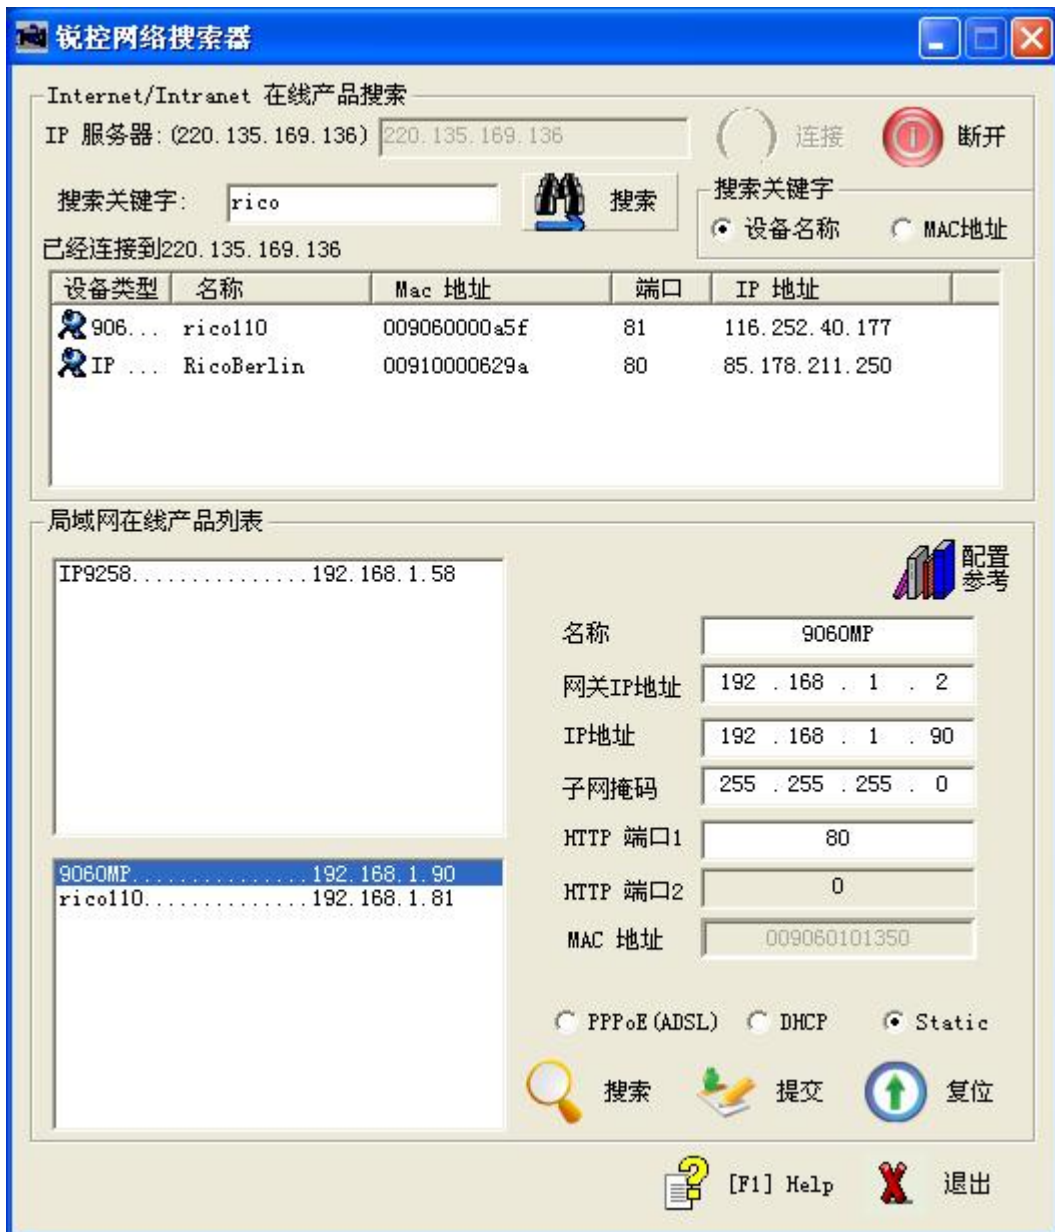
锐控网络搜索器

Internet/Intranet 在线产品搜索

IP 服务器: (220.135.169.136) 220.135.169.136

连接

断开

搜索关键字: rico

搜索

搜索关键字

设备名称

MAC地址

已经连接到220.135.169.136

| 设备类型 | 名称 | Mac 地址 | 端口 | IP 地址 |
|---|---|---|---|---|
| 906... | rico110 | 009060000a5f | 81 | 116.252.40.177 |
| IP ... | RicoBerlin | 00910000629a | 80 | 85.178.211.250 |

局域网在线产品列表

IP9258................192.168.1.58

配置参考

名称 9060MP

网关IP地址 192 . 168 . 1 . 2

IP地址 192 . 168 . 1 . 90

子网掩码 255 . 255 . 255 . 0

HTTP 端口1 80

HTTP 端口2 0

MAC 地址 009060101350

9060MP................192.168.1.90
rico110...............192.168.1.81

PPPoE(ADSL)

DHCP

Static

搜索

提交

复位

[F1] Help

退出